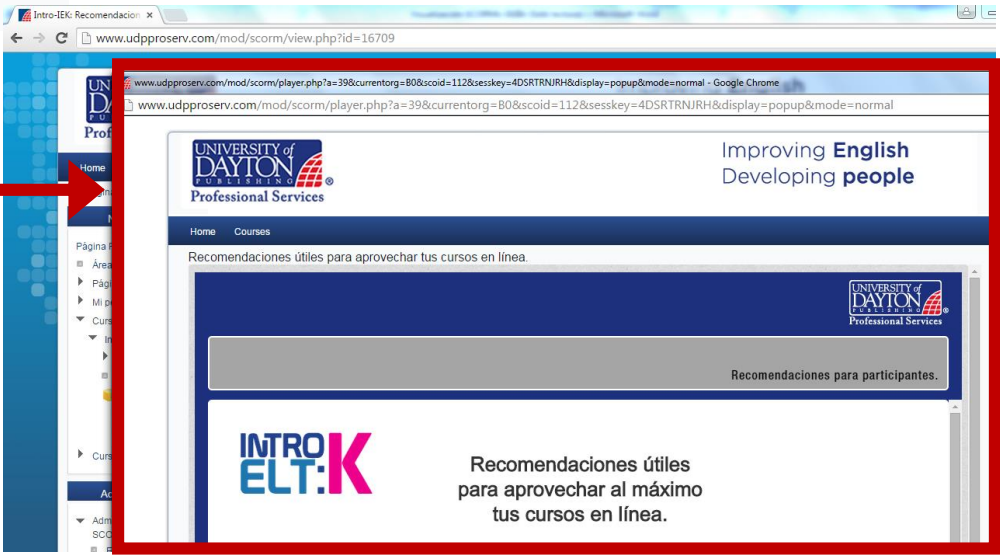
Intro-IEK: Recomendacion ×

www.udpproserv.com/mod/scorm/view.php?id=16709

Home

Página

Área

Pág

Mi p

Curs

In

Curs

Ac

Adm

SCO

www.udpproserv.com/mod/scorm/player.php?a=39&currentorg=B0&scoid=112&sesskey=4DSRTRNJRH&display=popup&mode=normal - Google Chrome

www.udpproserv.com/mod/scorm/player.php?a=39&currentorg=B0&scoid=112&sesskey=4DSRTRNJRH&display=popup&mode=normal

UNIVERSITY of DAYTON PUBLISHING Professional Services

Improving English
Developing people

Home Courses

Recomendaciones útiles para aprovechar tus cursos en línea.

UNIVERSITY of DAYTON PUBLISHING Professional Services

Recomendaciones para participantes.

INTRO ELT:K

Recomendaciones útiles para aprovechar al máximo tus cursos en línea.